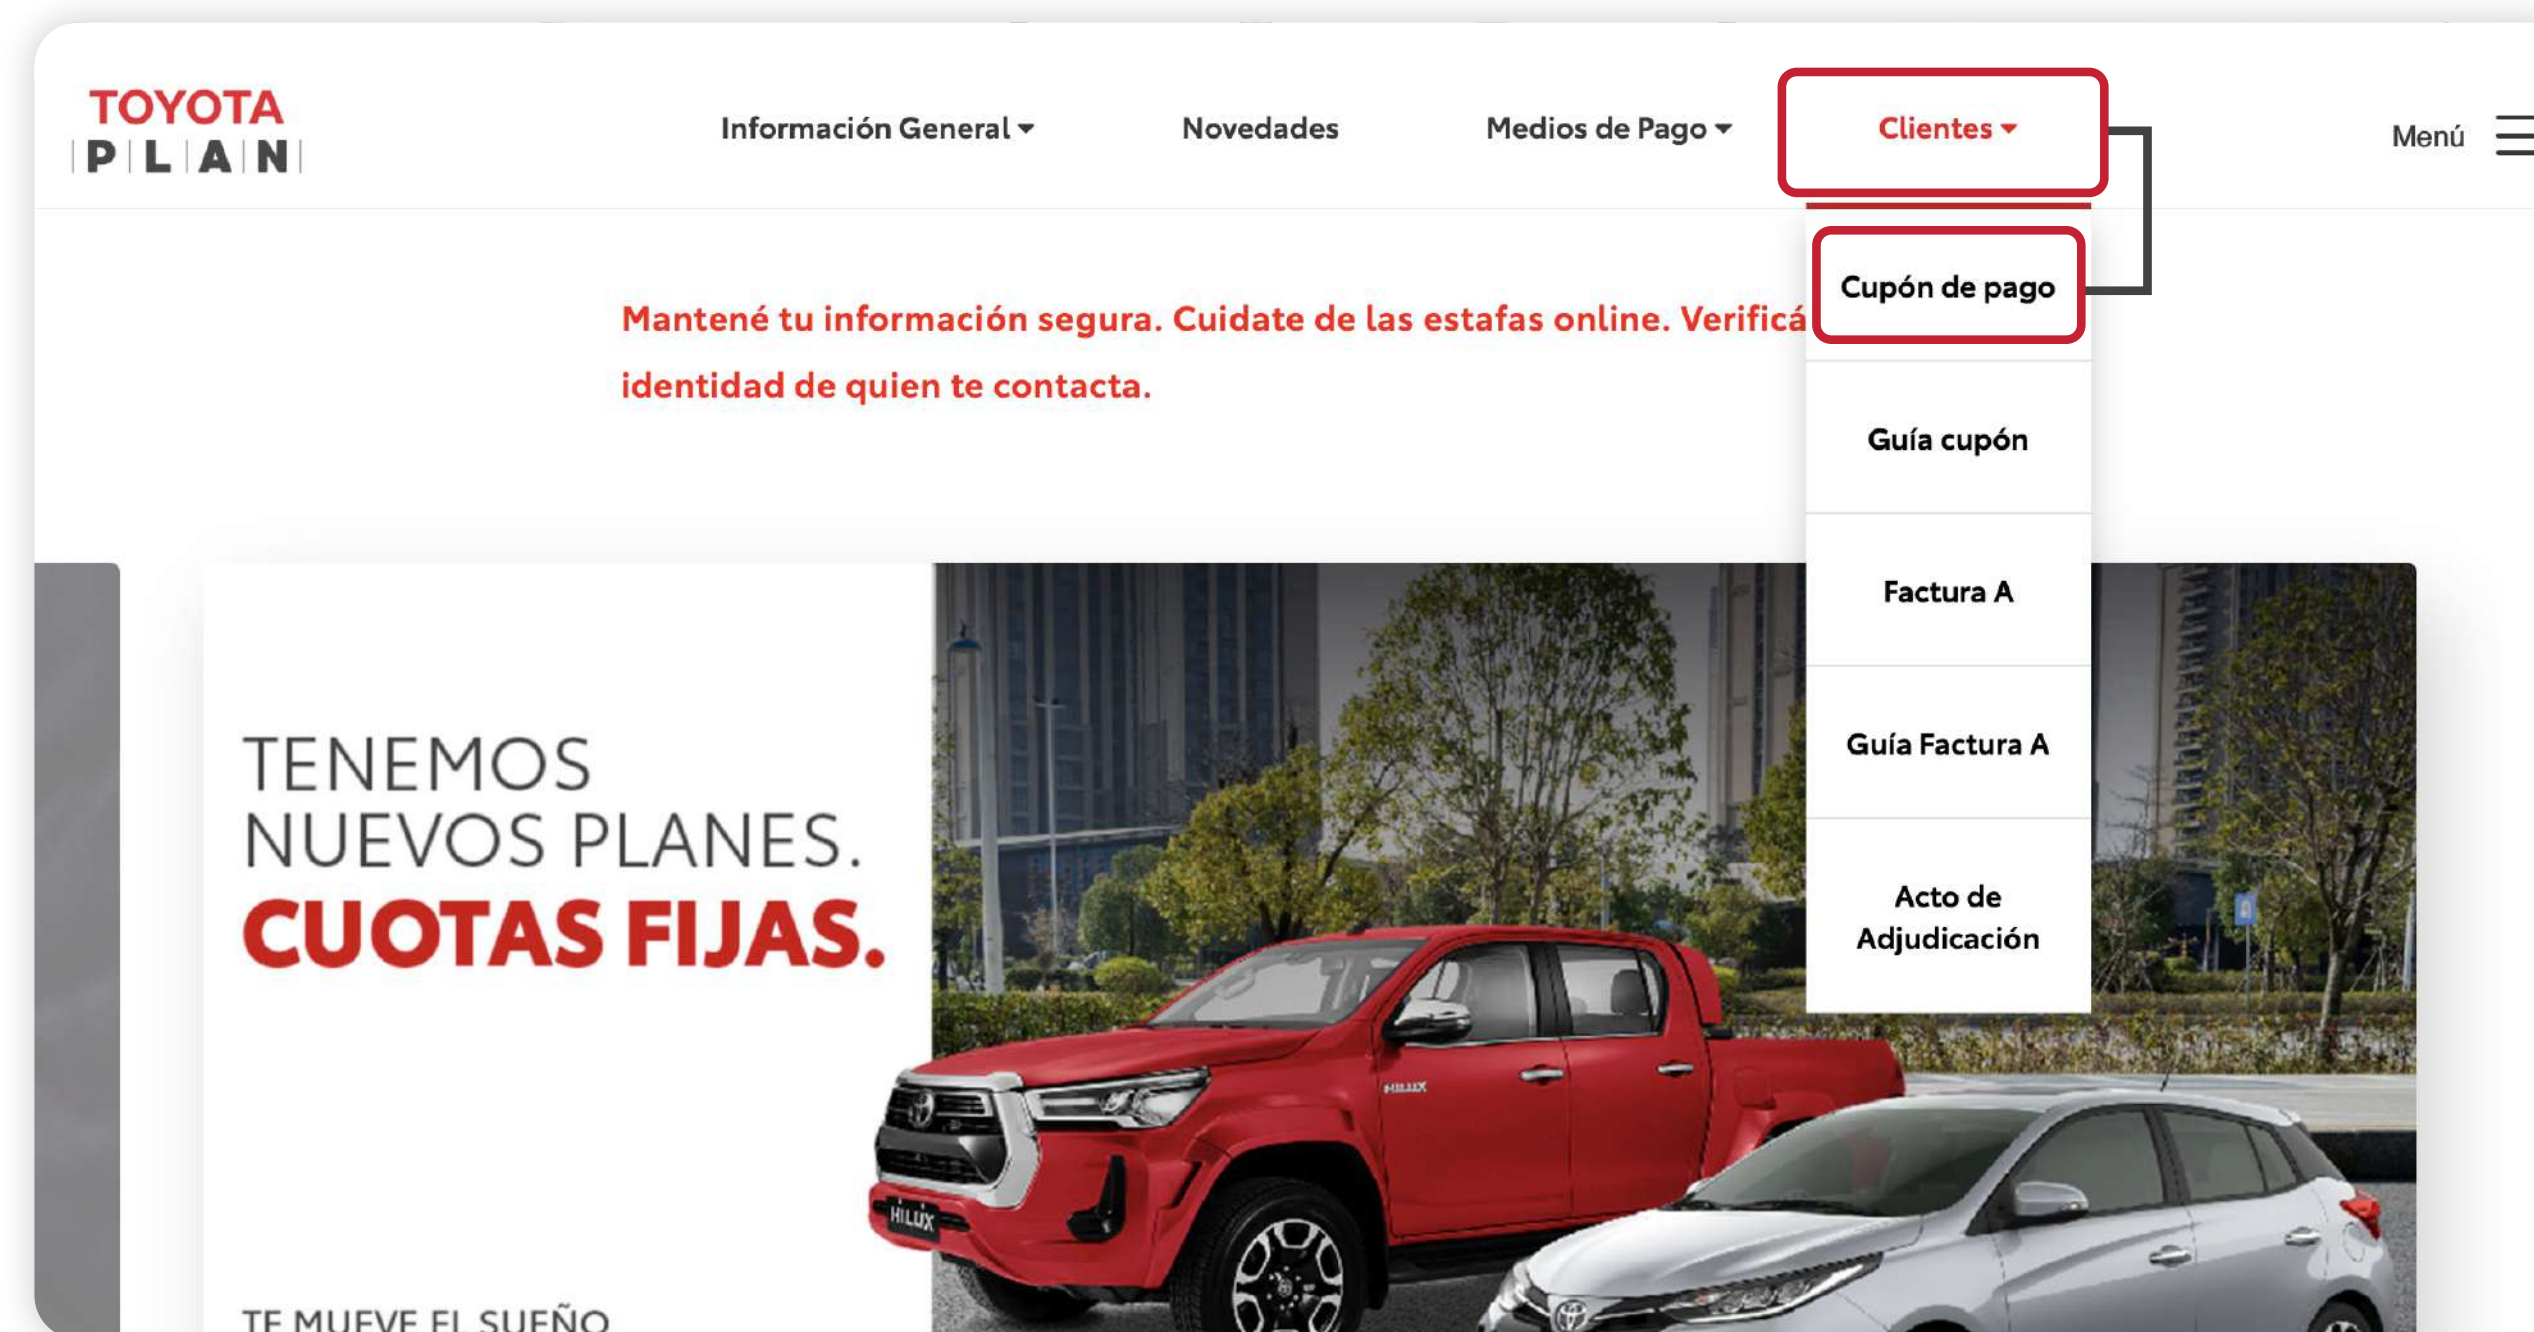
TOYOTA
PLAN

Información General ▾
Novedades
Medios de Pago ▾
Clientes ▾
Menú

Cupón de pago
Guía cupón
Factura A
Guía Factura A
Acto de Adjudicación

Mantené tu información segura. Cuidate de las estafas online. Verificá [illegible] identidad de quien te contacta.

TENEMOS NUEVOS PLANES.
CUOTAS FIJAS.

HILUX

TE MUEVE EL SUEÑO